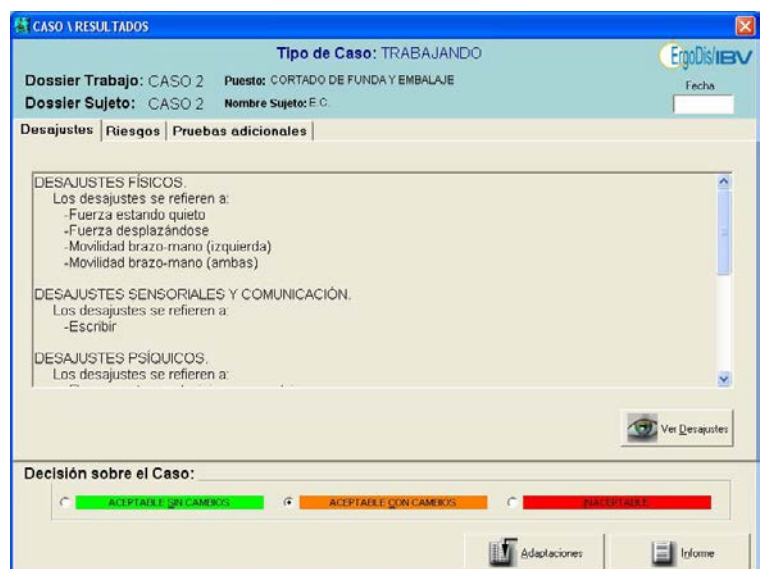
CASO \ RESULTADOS

Tipo de Caso: TRABAJANDO

ErgoDis/IBV

Dossier Trabajo: CASO 2 Puesto: CORTADO DE FUNDA Y EMBALAJE

Dossier Sujeto: CASO 2 Nombre Sujeto: E.C.

Fecha

Desajustes | Riesgos | Pruebas adicionales

DESAJUSTES FÍSICOS.
Los desajustes se refieren a:
-Fuerza estando quieto
-Fuerza desplazándose
-Movilidad brazo-mano (izquierda)
-Movilidad brazo-mano (ambas)

DESAJUSTES SENSORIALES Y COMUNICACIÓN.
Los desajustes se refieren a:
-Escribir

DESAJUSTES PSÍQUICOS.
Los desajustes se refieren a:
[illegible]

Ver Desajustes

Decisión sobre el Caso:

ACEPTABLE SIN CAMBIOS

ACEPTABLE CON CAMBIOS

INACEPTABLE

Adaptaciones

Informe